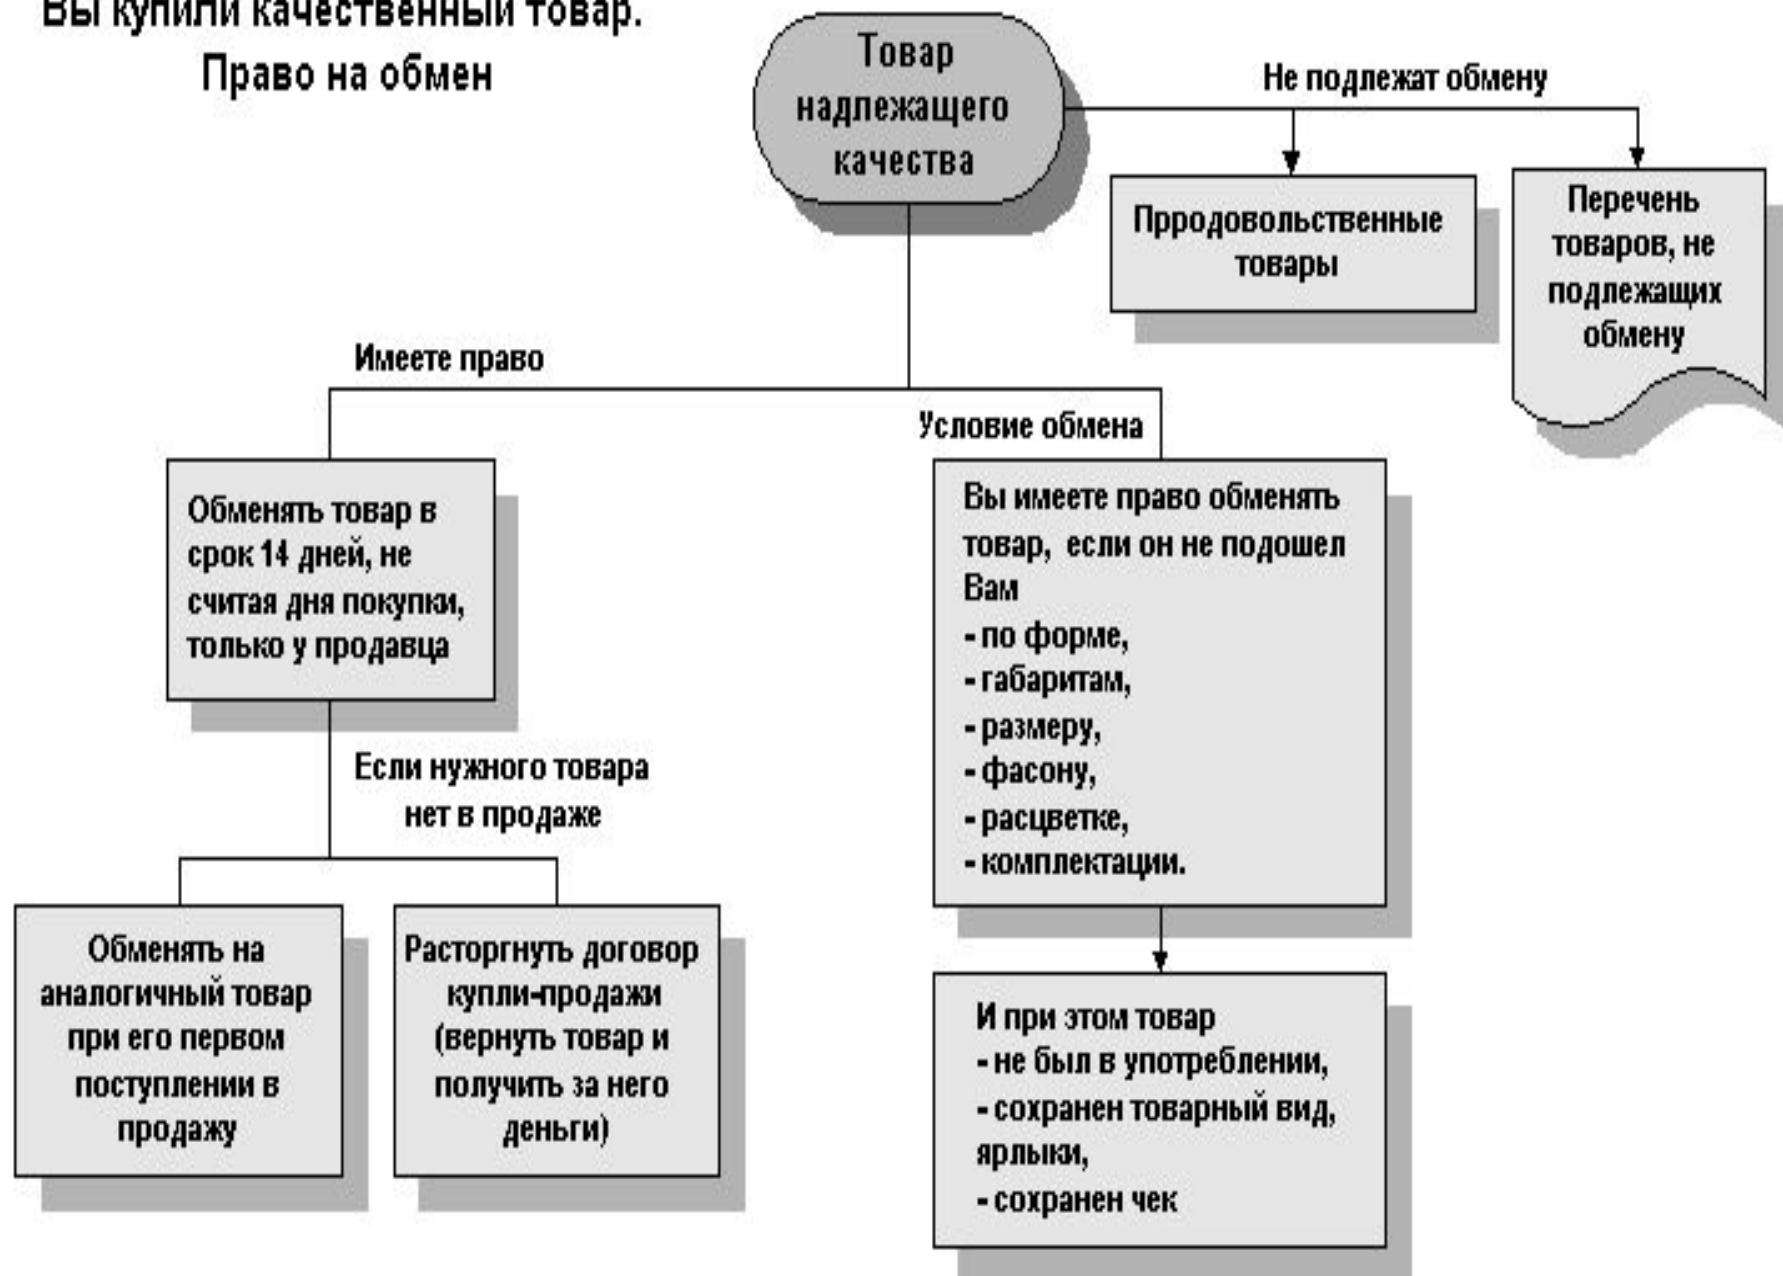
Вы купили качественный товар.
Право на обмен

Товар надлежащего качества

Не подлежат обмену

Прродовольственные товары

Перечень товаров, не подлежащих обмену

Имеете право

Условие обмена

Обменять товар в срок 14 дней, не считая дня покупки, только у продавца

Вы имеете право обменять товар, если он не подошел Вам
- по форме,
- габаритам,
- размеру,
- фасону,
- расцветке,
- комплектации.

Если нужного товара нет в продаже

Обменять на аналогичный товар при его первом поступлении в продажу

Расторгнуть договор купли-продажи (вернуть товар и получить за него деньги)

И при этом товар
- не был в употреблении,
- сохранен товарный вид, ярлыки,
- сохранен чек